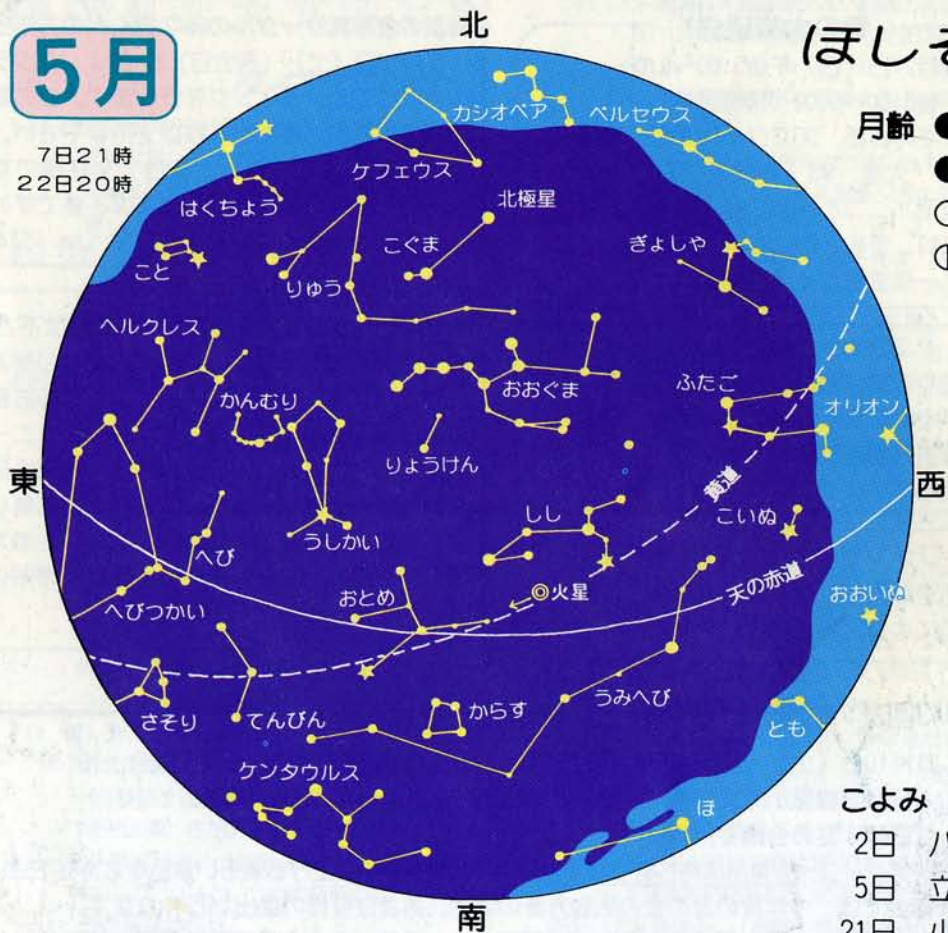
5月

7日21時
22日20時

ほしぞ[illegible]

北

カシオペア
ペルセウス
ケフェウス
はくちょう
北極星
こぐま
ぎょしゃ
こと
りゅう
ヘルクレス
おおぐま
ふたご
かんむり
オリオン
りょうけん
東
黄道
西
しし
こいぬ
へび
うしかい
火星
天の赤道
おとめ
へびつかい
おおいぬ
うみへび
からす
さそり
てんびん
とも
ケンタウルス
ほ
南

月齢 ●
●
○
◐

こよみ
2日 ハ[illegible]
5日 立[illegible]
21日 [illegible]